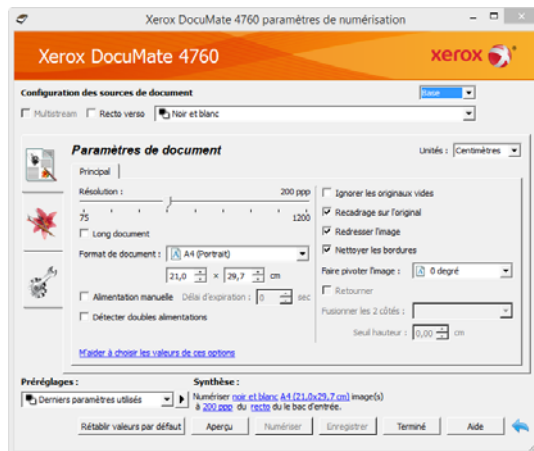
Xerox DocuMate 4760 paramètres de numérisation

Xerox DocuMate 4760

xerox

Configuration des sources de document

Base

Multistream Recto verso Noir et blanc

Paramètres de document

Unités : Centimètres

Principal

Résolution : 200 ppp

75 1200

Long document

Format de document : A4 (Portrait)

21,0 × 29,7 cm

Alimentation manuelle Délai d'expiration : 0 sec

Détecter doubles alimentations

M'aider à choisir les valeurs de ces options

Ignorer les originaux vides

Recadrage sur l'original

Redresser l'image

Nettoyer les bordures

Faire pivoter l'image : 0 degré

Retourner

Fusionner les 2 côtés :

Seuil hauteur : 0,00 cm

Préréglages :

Derniers paramètres utilisés

Synthèse :

Numériser noir et blanc A4 (21,0x29,7 cm) image(s) à 200 ppp du recto du bac d'entrée.

Rétablir valeurs par défaut Aperçu Numériser Enregistrer Terminé Aide